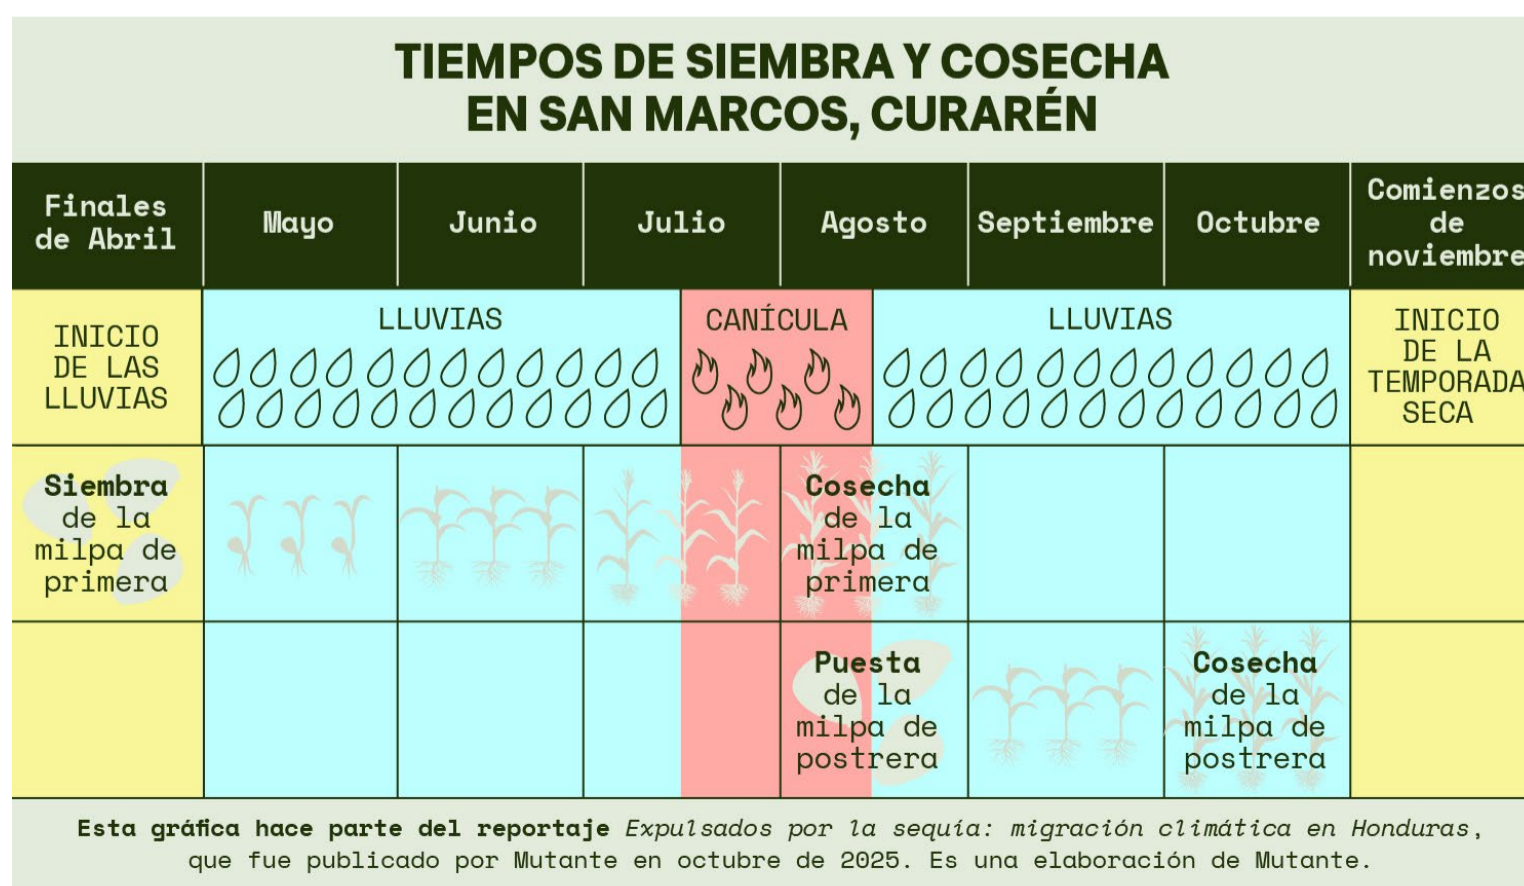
TIEMPOS DE SIEMBRA Y COSECHA
EN SAN MARCOS, CURARÉN

| Finales de Abril | Mayo | Junio | Julio | Agosto | Septiembre | Octubre | Comienzos de noviembre |
|---|---|---|---|---|---|---|---|
| INICIO DE LAS LLUVIAS | LLUVIAS | | CANÍCULA | | LLUVIAS | | INICIO DE LA TEMPORADA SECA |
| Siembra de la milpa de primera | | | | Cosecha de la milpa de primera | | | |
| | | | | Puesta de la milpa de postrera | | Cosecha de la milpa de postrera | |

Esta gráfica hace parte del reportaje Expulsados por la sequía: migración climática en Honduras, que fue publicado por Mutante en octubre de 2025. Es una elaboración de Mutante.